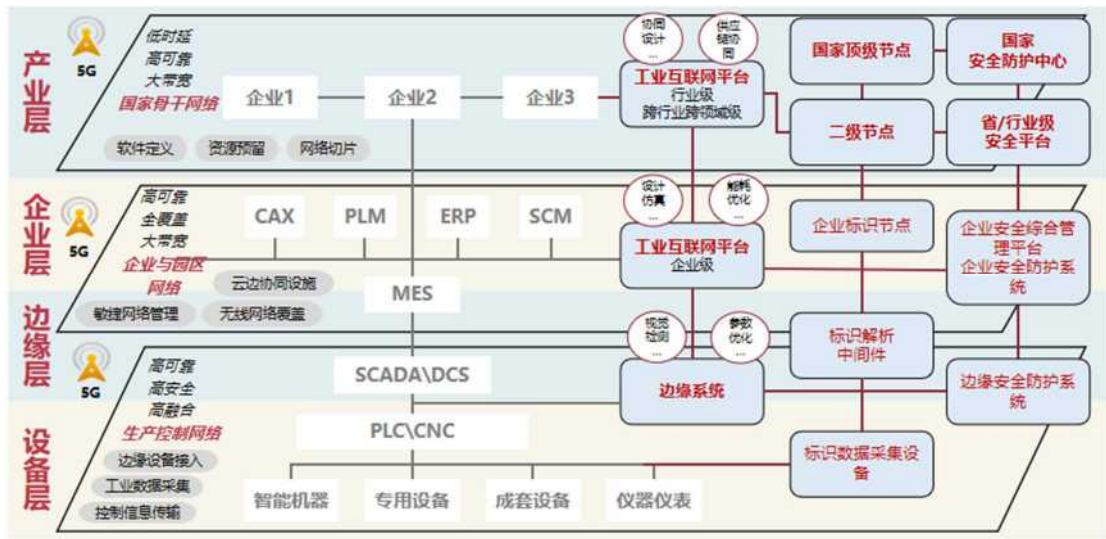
产业层

5G

低时延
高可靠
大带宽
国家骨干网络

企业1

企业2

企业3

软件定义

资源预留

网络切片

协同设计
...

供应链协同
...

工业互联网平台
行业级
跨行业跨领域级

国家顶级节点

国家安全防护中心

二级节点

省/行业级安全平台

企业层

5G

高可靠
全覆盖
大带宽
企业与园区网络

CAX

PLM

ERP

SCM

设计仿真
...

能耗优化
...

工业互联网平台
企业级

企业标识节点

企业安全综合管理平台
企业安全防护系统

云边协同设施

MES

边缘层

敏捷网络管理

无线网络覆盖

视觉检测
...

参数优化
...

标识解析中间件

5G

高可靠
高安全
高融合
生产控制网络

SCADA\DCS

边缘系统

边缘安全防护系统

设备层

PLC\CNC

边缘设备接入

工业数据采集

控制信息传输

标识数据采集设备

智能机器

专用设备

成套设备

仪器仪表